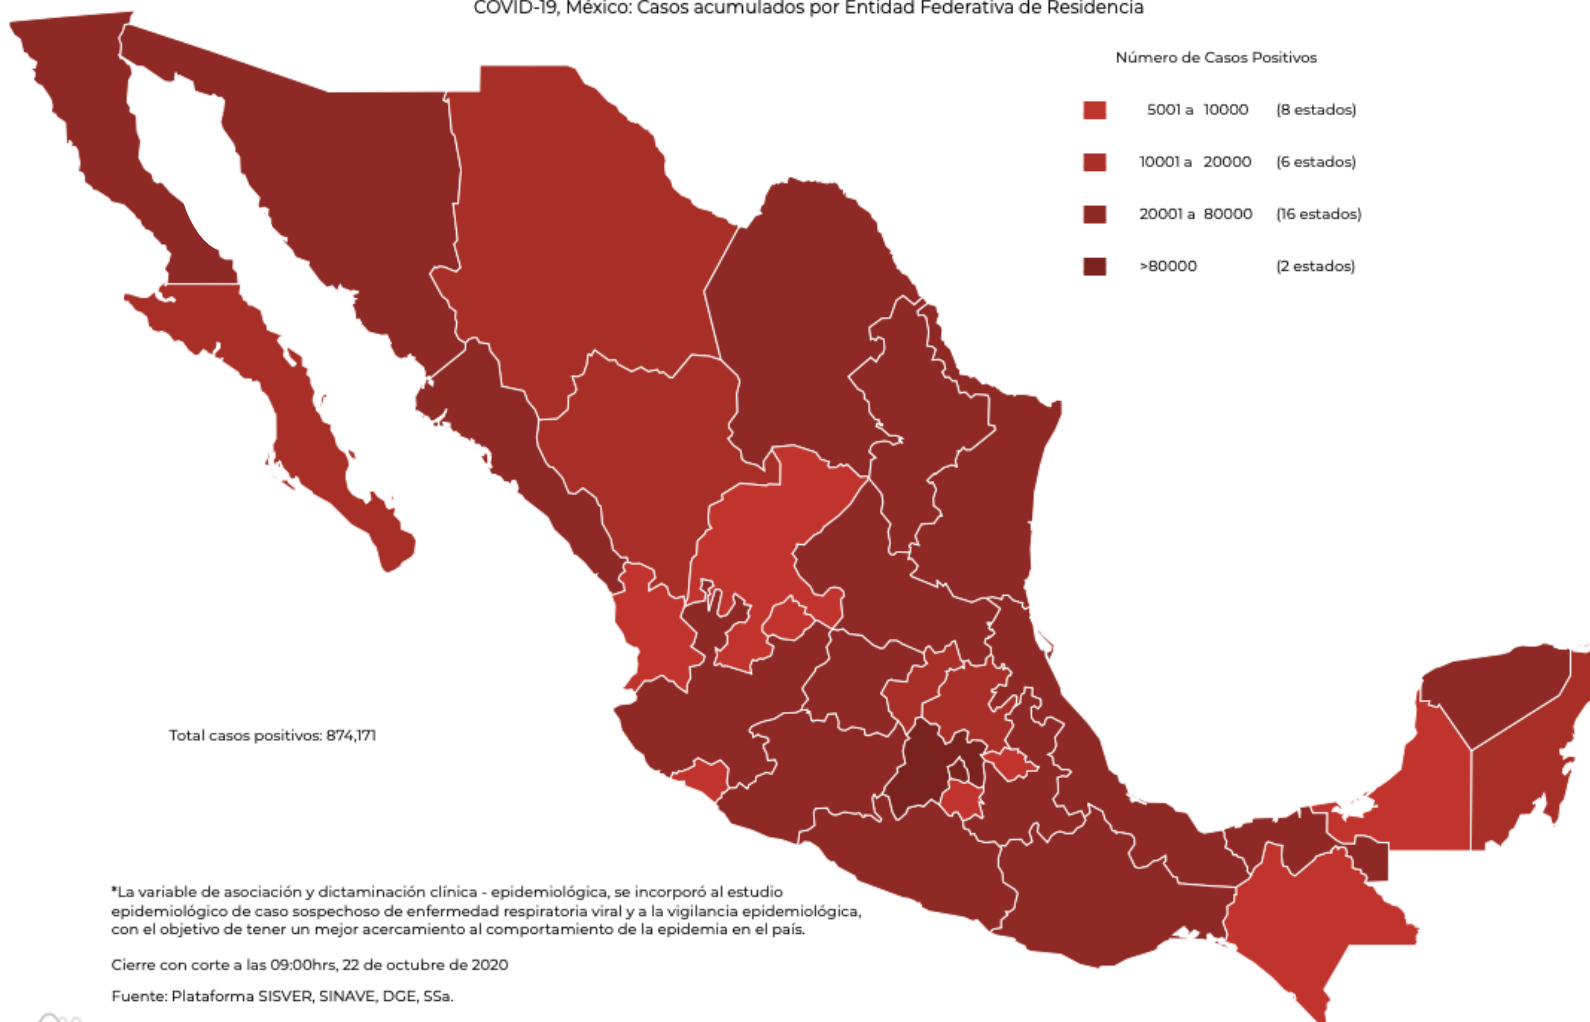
COVID-19, México: Casos acumulados por Entidad Federativa de Residencia

Número de Casos Positivos

5001 a 10000 (8 estados)

10001 a 20000 (6 estados)

20001 a 80000 (16 estados)

>80000 (2 estados)

Total casos positivos: 874,171

*La variable de asociación y dictaminación clínica - epidemiológica, se incorporó al estudio epidemiológico de caso sospechoso de enfermedad respiratoria viral y a la vigilancia epidemiológica, con el objetivo de tener un mejor acercamiento al comportamiento de la epidemia en el país.

Cierre con corte a las 09:00hrs, 22 de octubre de 2020

Fuente: Plataforma SISVER, SINAVE, DGE, SSa.